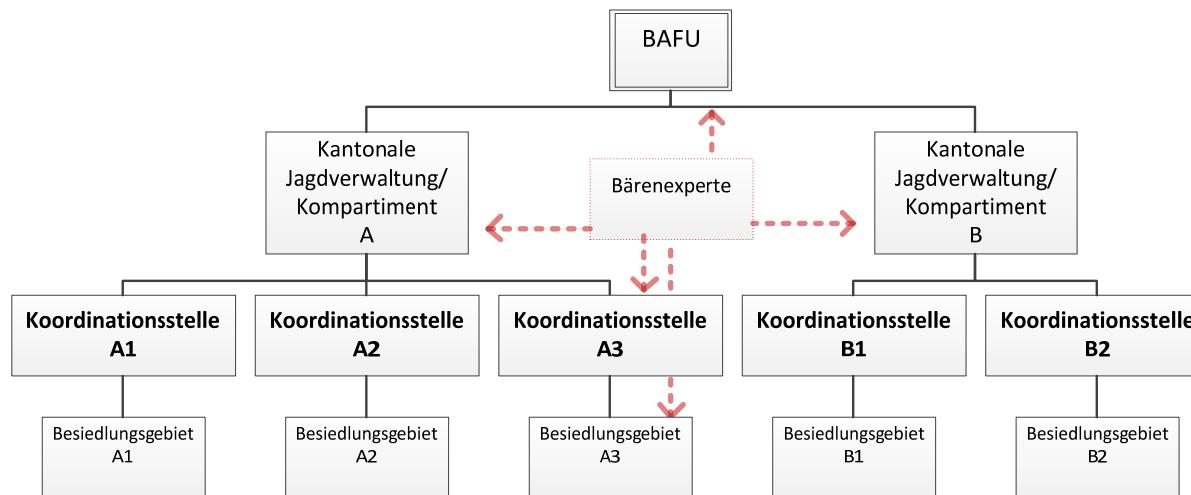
BAFU

Kantonale Jagdverwaltung/ Kompartiment A

Bärenexperte

Kantonale Jagdverwaltung/ Kompartiment B

**Koordinationsstelle A1**

**Koordinationsstelle A2**

**Koordinationsstelle A3**

**Koordinationsstelle B1**

**Koordinationsstelle B2**

Besiedlungsgebiet A1

Besiedlungsgebiet A2

Besiedlungsgebiet A3

Besiedlungsgebiet B1

Besiedlungsgebiet B2